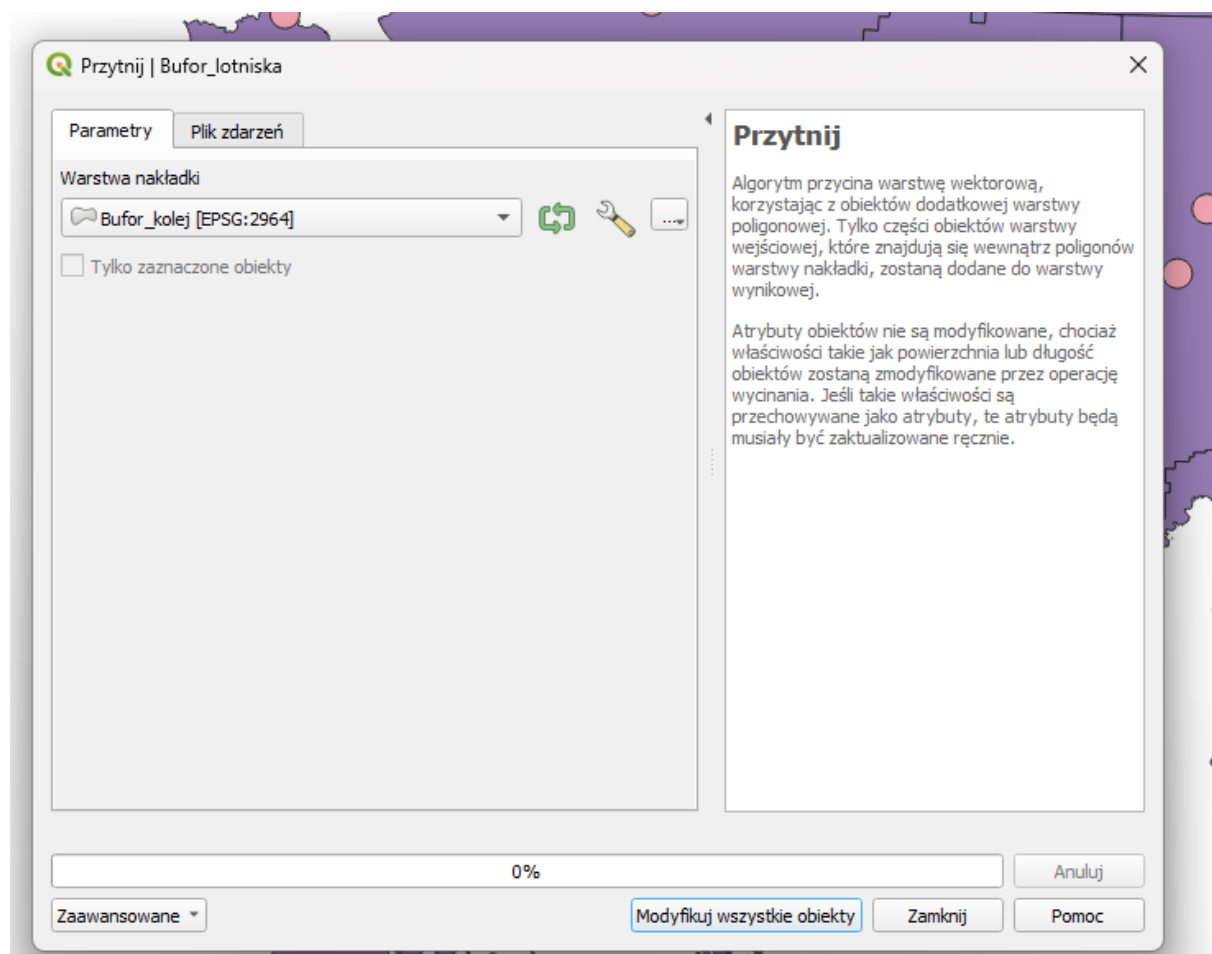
Przytnij | Bufor_lotniska

Parametry | Plik zdarzeń

Warstwa nakładki

Bufor_kolej [EPSG:2964]

...

Tylko zaznaczone obiekty

Przytnij

Algorytm przycina warstwę wektorową, korzystając z obiektów dodatkowej warstwy poligonowej. Tylko części obiektów warstwy wejściowej, które znajdują się wewnątrz poligonów warstwy nakładki, zostaną dodane do warstwy wynikowej.

Atrybuty obiektów nie są modyfikowane, chociaż właściwości takie jak powierzchnia lub długość obiektów zostaną zmodyfikowane przez operację wycinania. Jeśli takie właściwości są przechowywane jako atrybuty, te atrybuty będą musiały być zaktualizowane ręcznie.

0%

Anuluj

Zaawansowane

Modyfikuj wszystkie obiekty

Zamknij

Pomoc